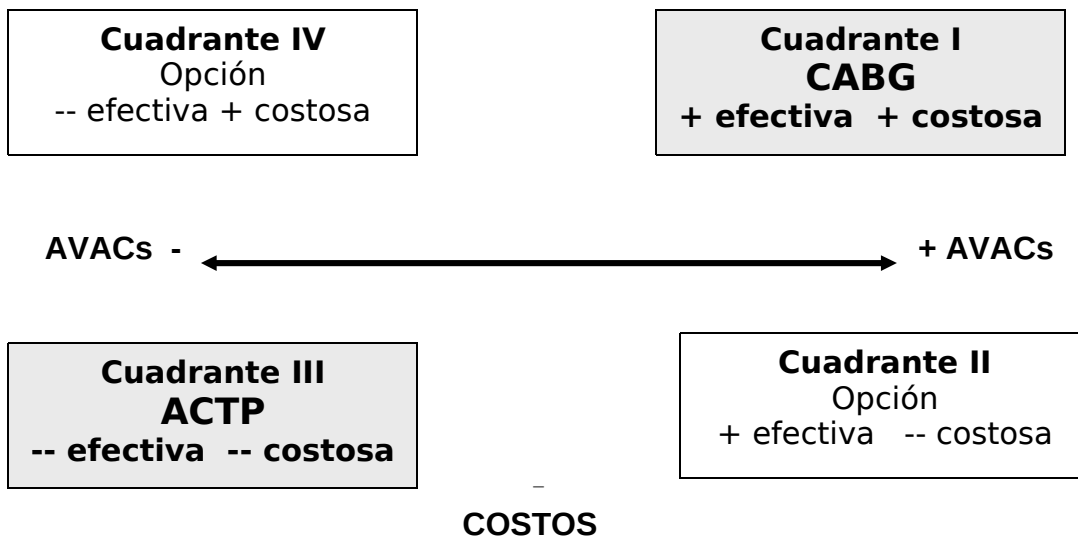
**Cuadrante IV**
Opción
-- efectiva + costosa

**Cuadrante I**
**CABG**
**+ efectiva + costosa**

**AVACs -**

**+ AVACs**

**Cuadrante III**
**ACTP**
**-- efectiva -- costosa**

**Cuadrante II**
Opción
+ efectiva -- costosa

–
**COSTOS**